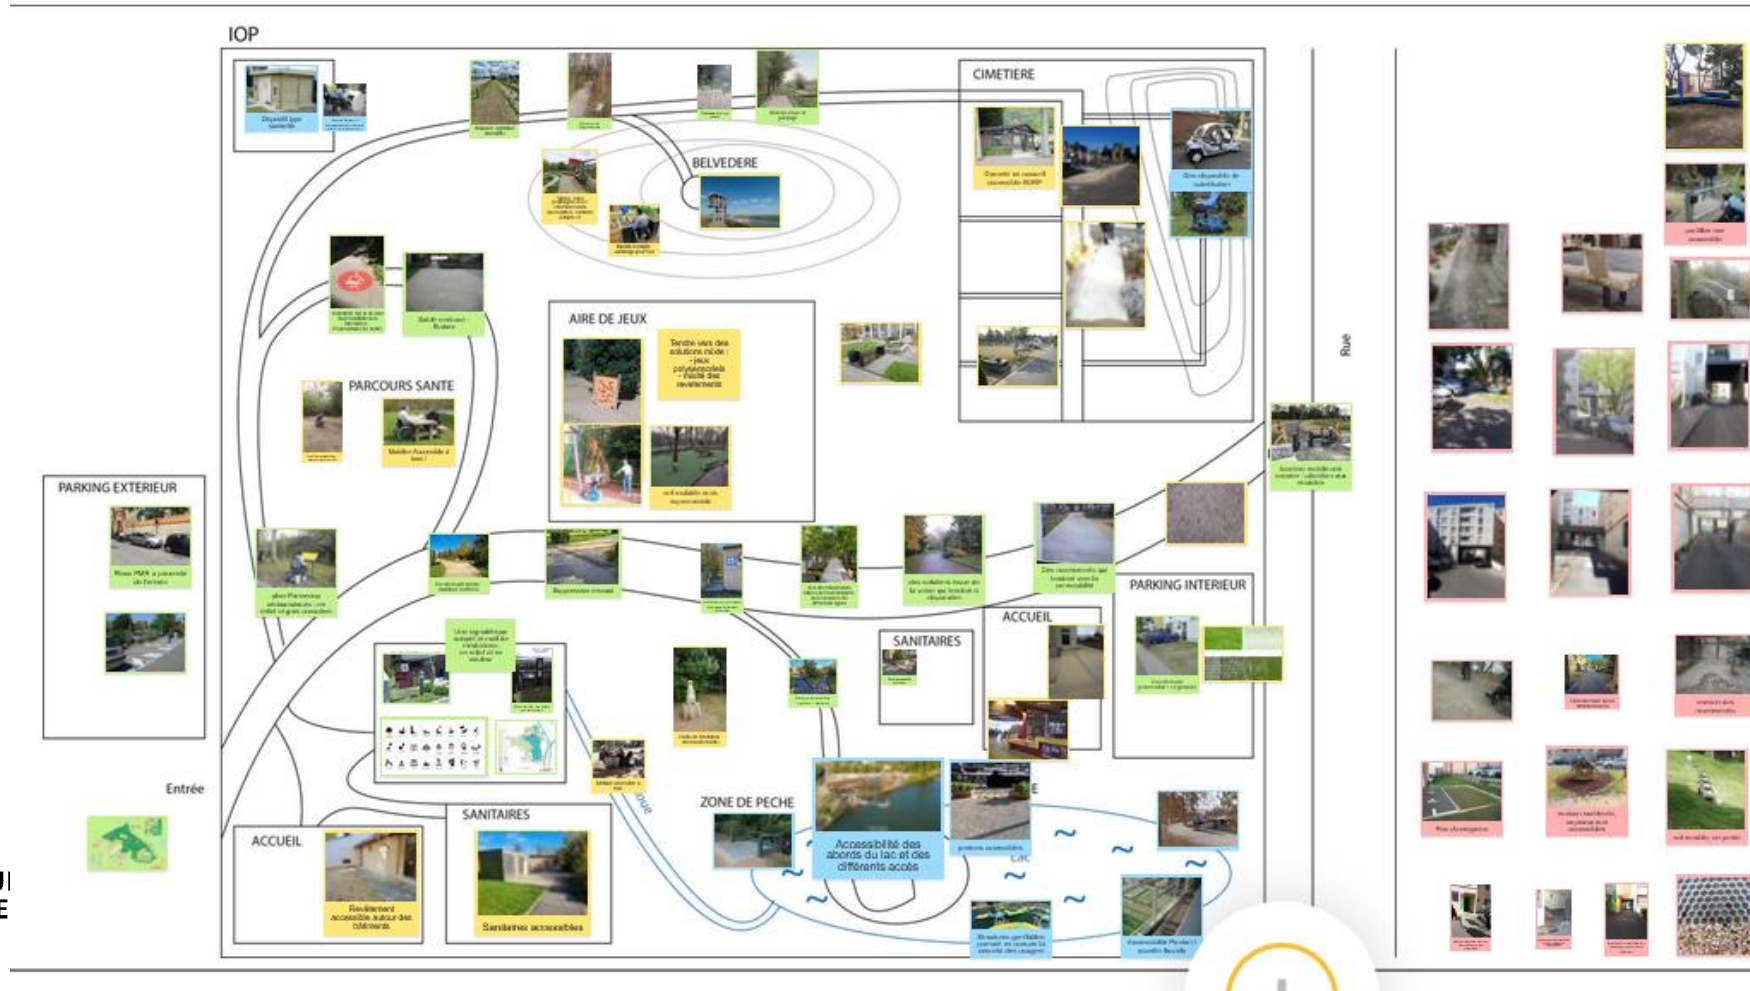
IOP

Dispositif type sanitaire

BELVEDERE

CIMETIERE

Dispositif de
substitution

AIRE DE JEUX

Tendre vers des solutions mixte :
- jeux polysensoriels
- mixité des revêtements

PARCOURS SANTE

Mobilier Accessible à tous !

Rue

PARKING EXTERIEUR

Place PMR à proximité de l'entrée

Entrée

PARKING INTERIEUR

ACCUEIL

SANITAIRES

ACCUEIL

Revêtement accessible autour des bâtiments

SANITAIRES

Sanitaires accessibles

ZONE DE PECHE

Accessibilité des abords du lac et des différents accès

Lac

Une signalétique adaptée et outil de médiation, en relief et en couleur

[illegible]